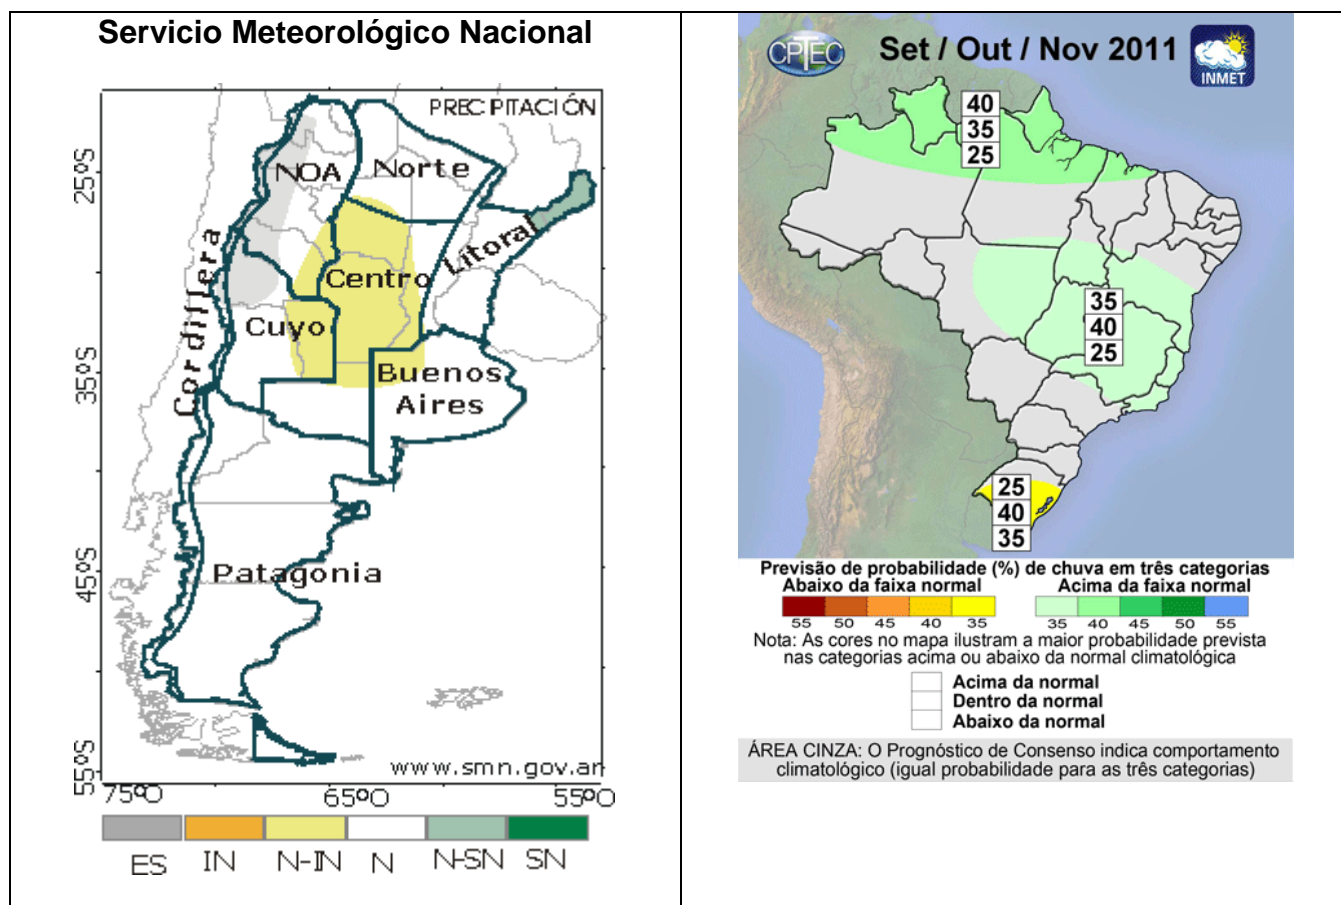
| Servicio Meteorológico Nacional | |
|---|---|
| PRECIPITACIÓN<br>NOA<br>Norte<br>Cordillera<br>Litoral<br>Centro<br>Cuyo<br>Buenos Aires<br>Patagonia<br>25°S<br>35°S<br>45°S<br>55°S<br>75°O<br>65°O<br>55°O<br>www.smn.gov.ar<br>ES IN N-IN N N-SN SN | CPTEC Set / Out / Nov 2011 INMET<br>40<br>35<br>25<br>35<br>40<br>25<br>25<br>40<br>35<br>Previsão de probabilidade (%) de chuva em três categorias<br>Abaixo da faixa normal Acima da faixa normal<br>55 50 45 40 35 35 40 45 50 55<br>Nota: As cores no mapa ilustram a maior probabilidade prevista nas categorias acima ou abaixo da normal climatológica<br>Acima da normal<br>Dentro da normal<br>Abaixo da normal<br>ÁREA CINZA: O Prognóstico de Consenso indica comportamento climatológico (igual probabilidade para as três categorias) |